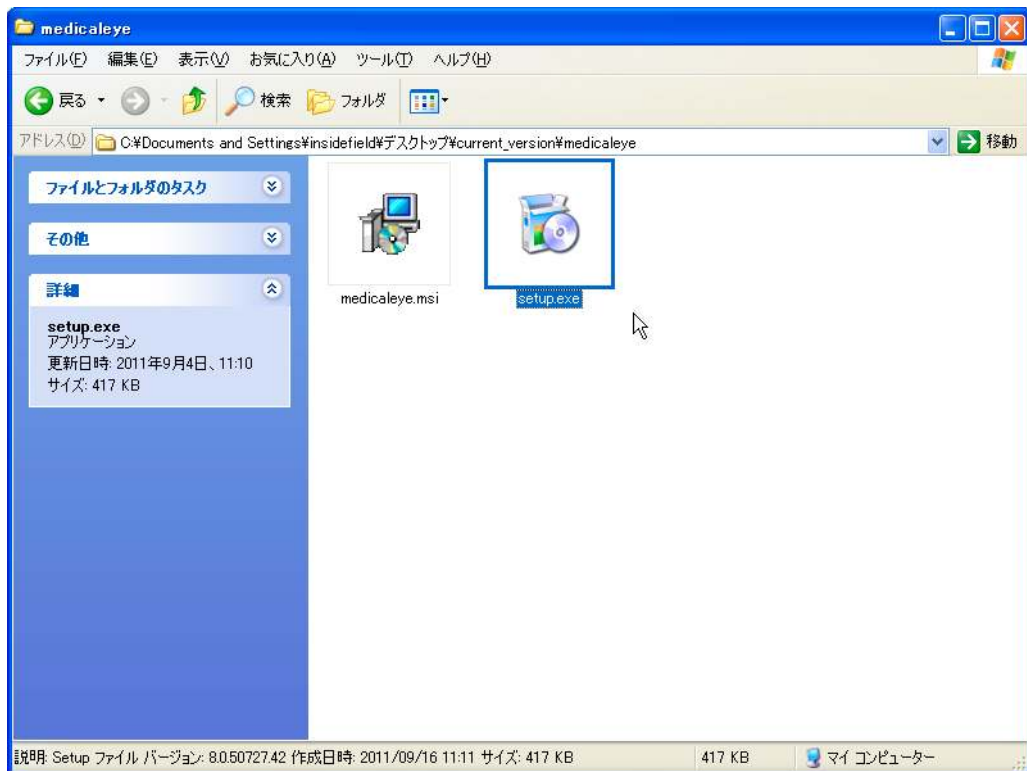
medicaleye

ファイル(F) 編集(E) 表示(V) お気に入り(A) ツール(T) ヘルプ(H)

戻る 検索 フォルダ

アドレス(D) C:¥Documents and Settings¥insidefield¥デスクトップ¥current_version¥medicaleye 移動

ファイルとフォルダのタスク

その他

詳細

setup.exe
アプリケーション
更新日時: 2011年9月4日、11:10
サイズ: 417 KB

medicaleye.msi

setup.exe

説明: Setup ファイル バージョン: 8.0.50727.42 作成日時: 2011/09/16 11:11 サイズ: 417 KB 417 KB マイ コンピューター